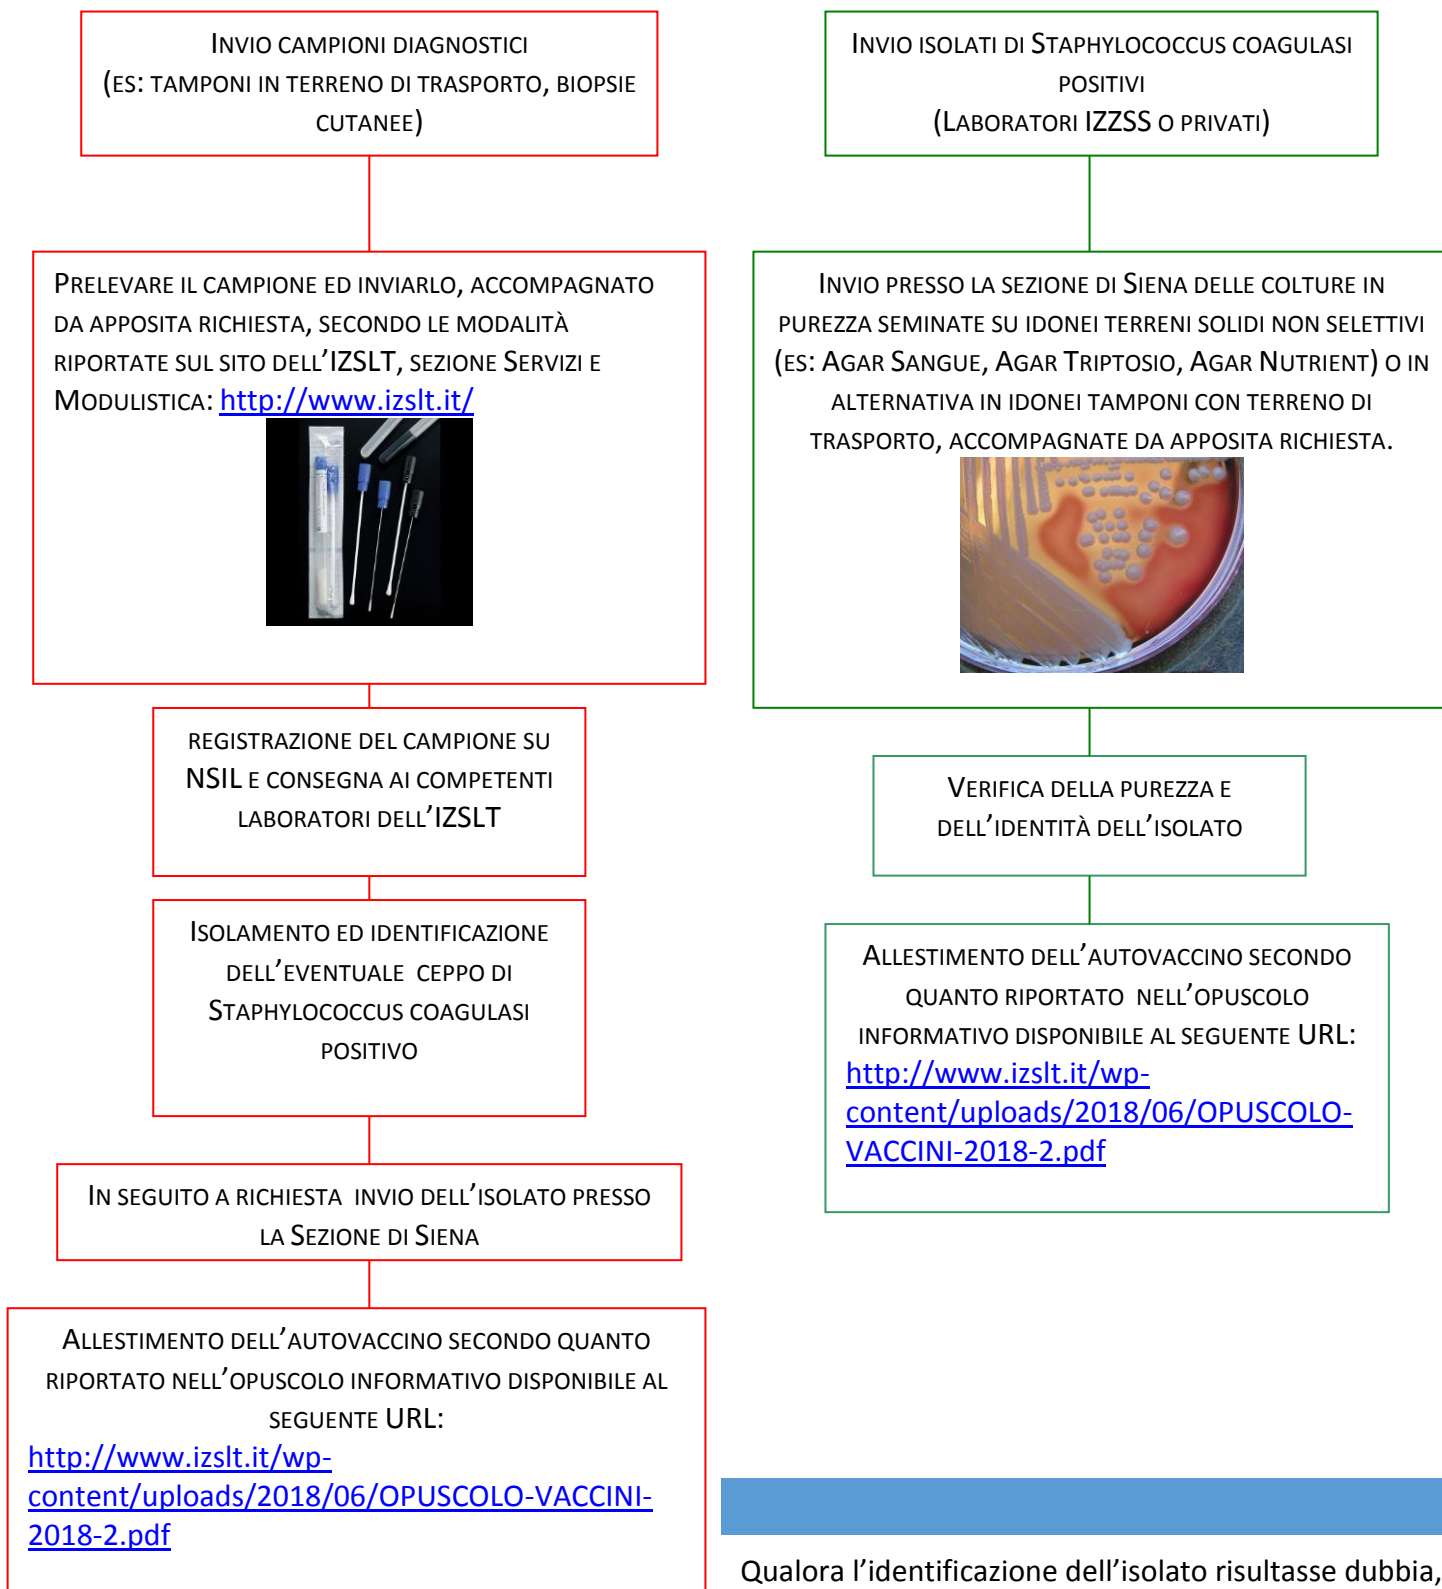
INVIO CAMPIONI DIAGNOSTICI
(ES: TAMPONI IN TERRENO DI TRASPORTO, BIOPSIE CUTANEE)

PRELEVARE IL CAMPIONE ED INVIARLO, ACCOMPAGNATO DA APPOSITA RICHIESTA, SECONDO LE MODALITÀ RIPORTATE SUL SITO DELL'IZSLT, SEZIONE SERVIZI E MODULISTICA: http://www.izslt.it/

REGISTRAZIONE DEL CAMPIONE SU NSIL E CONSEGNA AI COMPETENTI LABORATORI DELL'IZSLT

ISOLAMENTO ED IDENTIFICAZIONE DELL'EVENTUALE CEPPO DI STAPHYLOCOCCUS COAGULASI POSITIVO

IN SEGUITO A RICHIESTA INVIO DELL'ISOLATO PRESSO LA SEZIONE DI SIENA

ALLESTIMENTO DELL'AUTOVACCINO SECONDO QUANTO RIPORTATO NELL'OPUSCOLO INFORMATIVO DISPONIBILE AL SEGUENTE URL:
http://www.izslt.it/wp-content/uploads/2018/06/OPUSCOLO-VACCINI-2018-2.pdf

INVIO ISOLATI DI STAPHYLOCOCCUS COAGULASI POSITIVI
(LABORATORI IZZSS O PRIVATI)

INVIO PRESSO LA SEZIONE DI SIENA DELLE COLTURE IN PUREZZA SEMINATE SU IDONEI TERRENI SOLIDI NON SELETTIVI (ES: AGAR SANGUE, AGAR TRIPTOSIO, AGAR NUTRIENT) O IN ALTERNATIVA IN IDONEI TAMPONI CON TERRENO DI TRASPORTO, ACCOMPAGNATE DA APPOSITA RICHIESTA.

VERIFICA DELLA PUREZZA E DELL'IDENTITÀ DELL'ISOLATO

ALLESTIMENTO DELL'AUTOVACCINO SECONDO QUANTO RIPORTATO NELL'OPUSCOLO INFORMATIVO DISPONIBILE AL SEGUENTE URL:
http://www.izslt.it/wp-content/uploads/2018/06/OPUSCOLO-VACCINI-2018-2.pdf

Qualora l'identificazione dell'isolato risultasse dubbia,